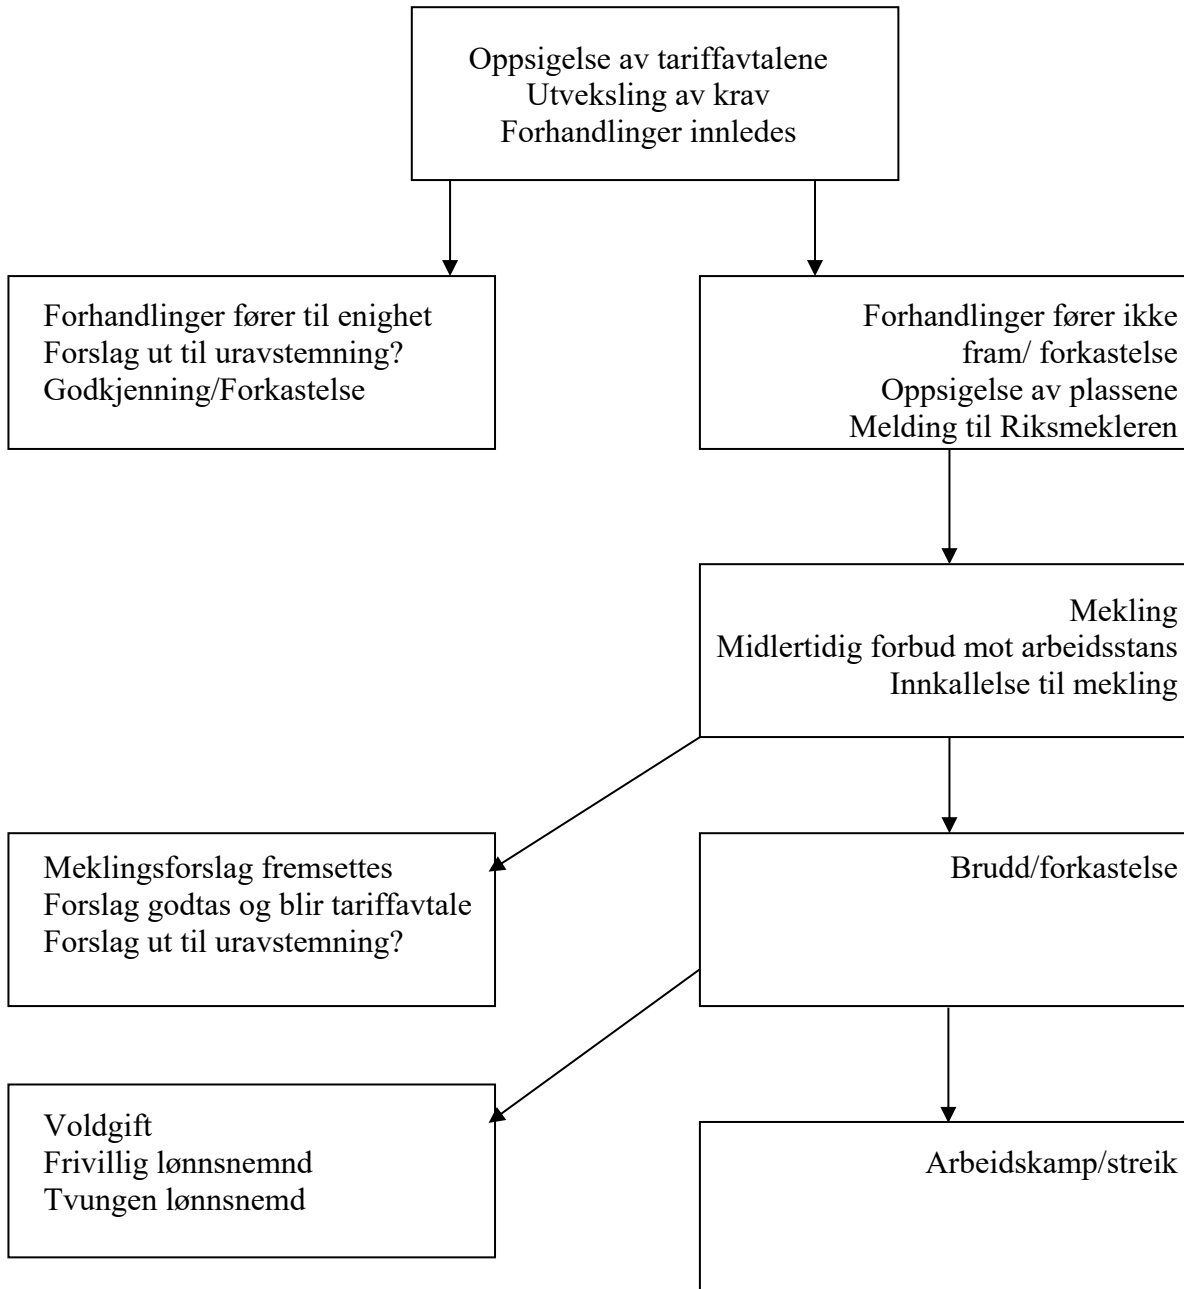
Oppsigelse av tariffavtalene
Utveksling av krav
Forhandlinger innledes

Forhandlinger fører til enighet
Forslag ut til uravstemning?
Godkjenning/Forkastelse

Forhandlinger fører ikke fram/ forkastelse
Oppsigelse av plassene
Melding til Riksmekleren

Mekling
Midlertidig forbud mot arbeidsstans
Innkallelse til mekling

Meklingsforslag fremsettes
Forslag godtas og blir tariffavtale
Forslag ut til uravstemning?

Brudd/forkastelse

Voldgift
Frivillig lønnsnemnd
Tvungen lønnsnemd

Arbeidskamp/streik